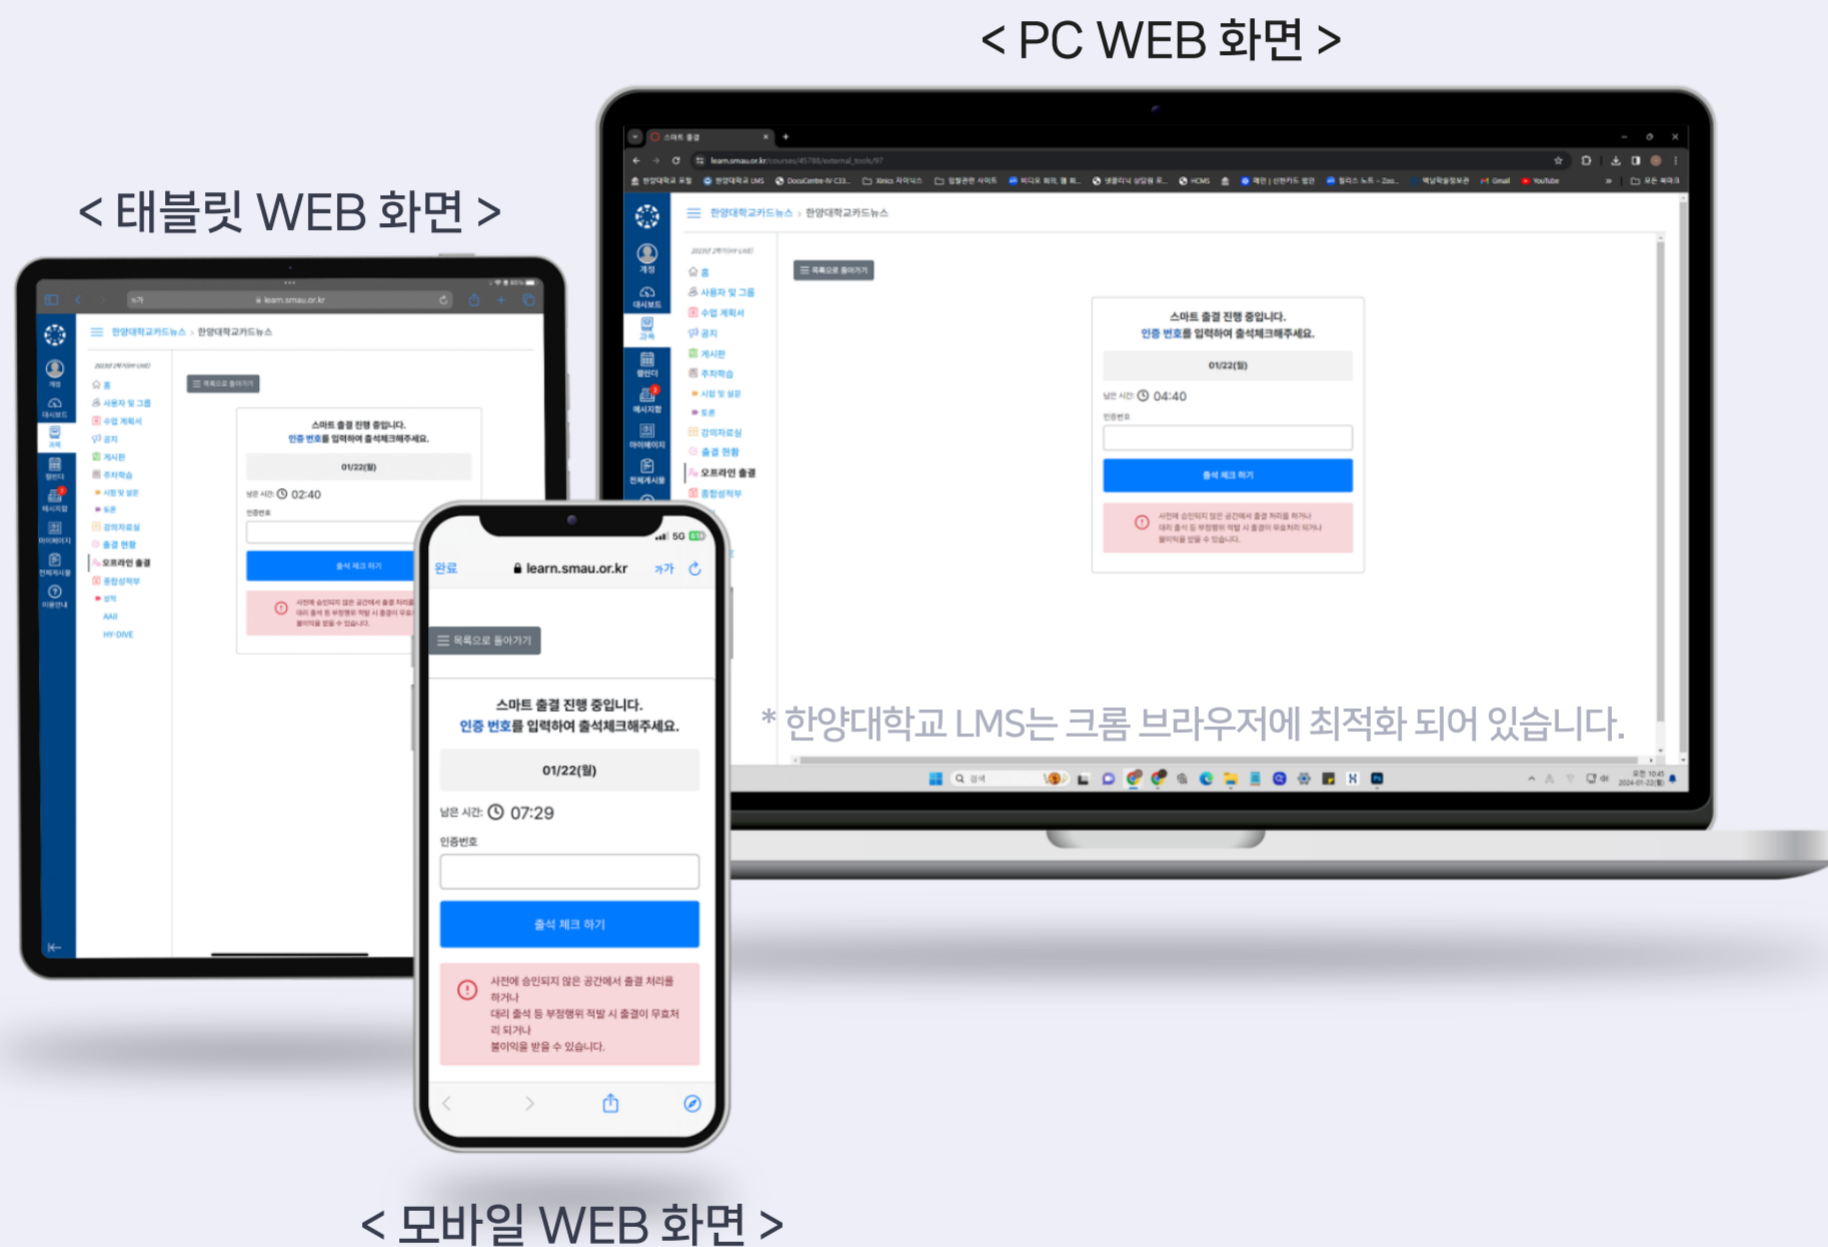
< PC WEB 화면 >

< 태블릿 WEB 화면 >

스마트 출결 진행 중입니다.
인증 번호를 입력하여 출석체크해주세요.

01/22(월)

남은 시간: 04:40

인증번호

출석 체크 하기

* 한양대학교 LMS는 크롬 브라우저에 최적화 되어 있습니다.

완료 learn.smau.or.kr 가가

목록으로 돌아가기

스마트 출결 진행 중입니다.
인증 번호를 입력하여 출석체크해주세요.

01/22(월)

남은 시간: 07:29

인증번호

출석 체크 하기

사전에 승인되지 않은 공간에서 출결 처리를 하거나
대리 출석 등 부정행위 적발 시 출결이 무효처리 되거나
불이익을 받을 수 있습니다.

< 모바일 WEB 화면 >